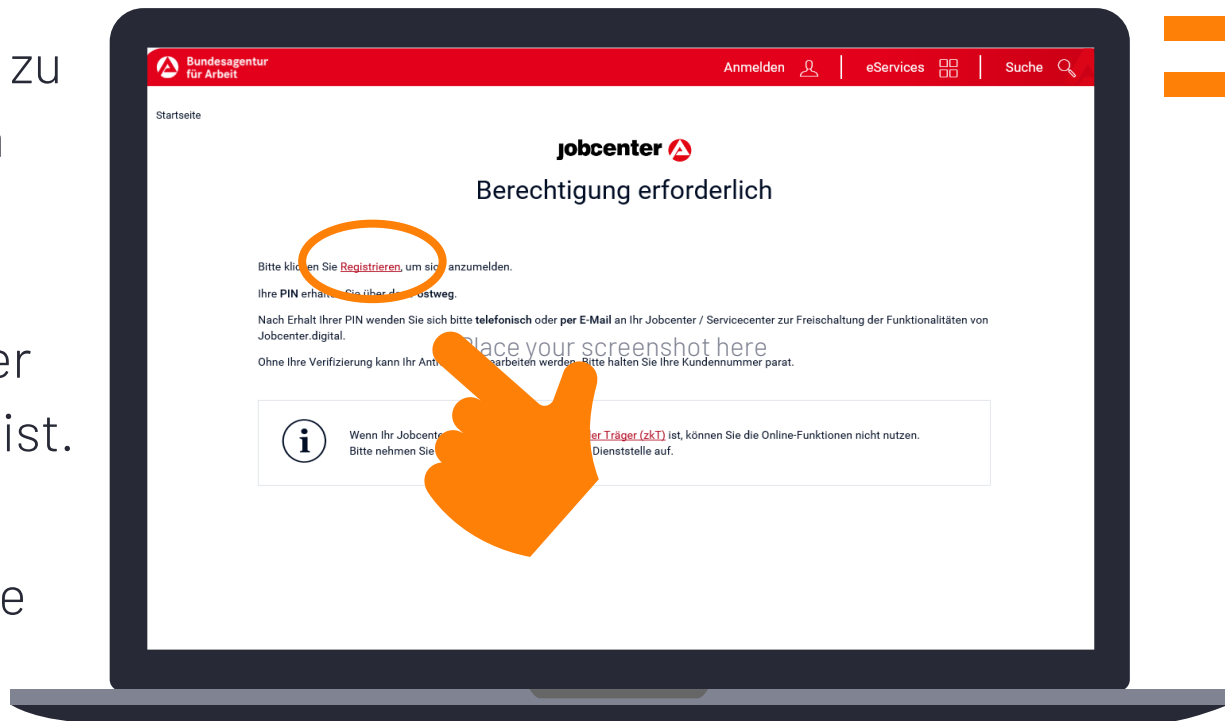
zu

er
ist.

e

Bundesagentur für Arbeit

Anmelden | eServices | Suche

Startseite

jobcenter

Berechtigung erforderlich

Bitte kli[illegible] Sie Registrieren, um sic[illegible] anzumelden.

Ihre PIN erhalt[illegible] Sie über d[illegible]ostweg.

Nach Erhalt Ihrer PIN wenden Sie sich bitte telefonisch oder per E-Mail an Ihr Jobcenter / Servicecenter zur Freischaltung der Funktionalitäten von Jobcenter.digital.

Place your screenshot here

Ohne Ihre Verifizierung kann Ihr Ant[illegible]arbeiten werden. Bitte halten Sie Ihre Kundennummer parat.

Wenn Ihr Jobcente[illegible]er Träger (zkT) ist, können Sie die Online-Funktionen nicht nutzen. Bitte nehmen Sie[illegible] Dienststelle auf.